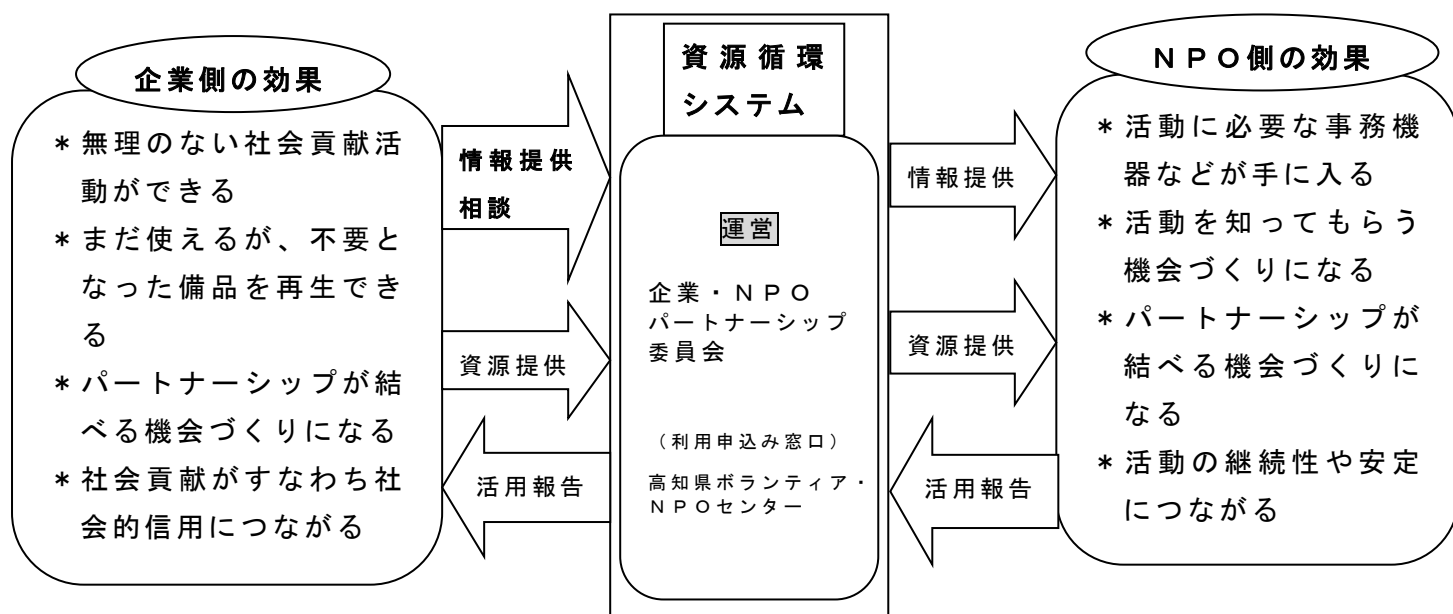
企業側の効果

＊無理のない社会貢献活動ができる
＊まだ使えるが、不要となった備品を再生できる
＊パートナーシップが結べる機会づくりになる
＊社会貢献がすなわち社会的信用につながる

情報提供
相談

資源提供

活用報告

資源循環システム

運営

企業・ＮＰＯパートナーシップ委員会

（利用申込み窓口）
高知県ボランティア・ＮＰＯセンター

情報提供

資源提供

活用報告

ＮＰＯ側の効果

＊活動に必要な事務機器などが手に入る
＊活動を知ってもらう機会づくりになる
＊パートナーシップが結べる機会づくりになる
＊活動の継続性や安定につながる